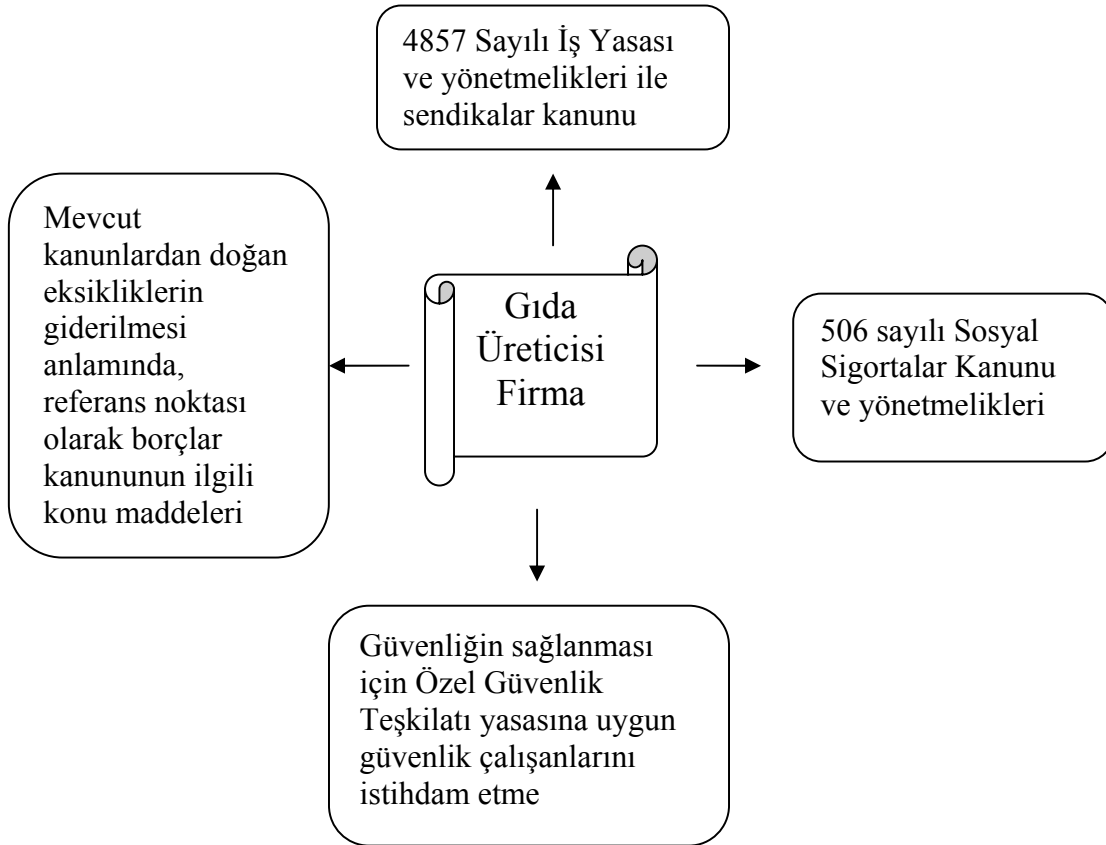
4857 Sayılı İş Yasası ve yönetmelikleri ile sendikalar kanunu

Mevcut kanunlardan doğan eksikliklerin giderilmesi anlamında, referans noktası olarak borçlar kanununun ilgili konu maddeleri

Gıda Üreticisi Firma

506 sayılı Sosyal Sigortalar Kanunu ve yönetmelikleri

Güvenliğin sağlanması için Özel Güvenlik Teşkilatı yasasına uygun güvenlik çalışanlarını istihdam etme